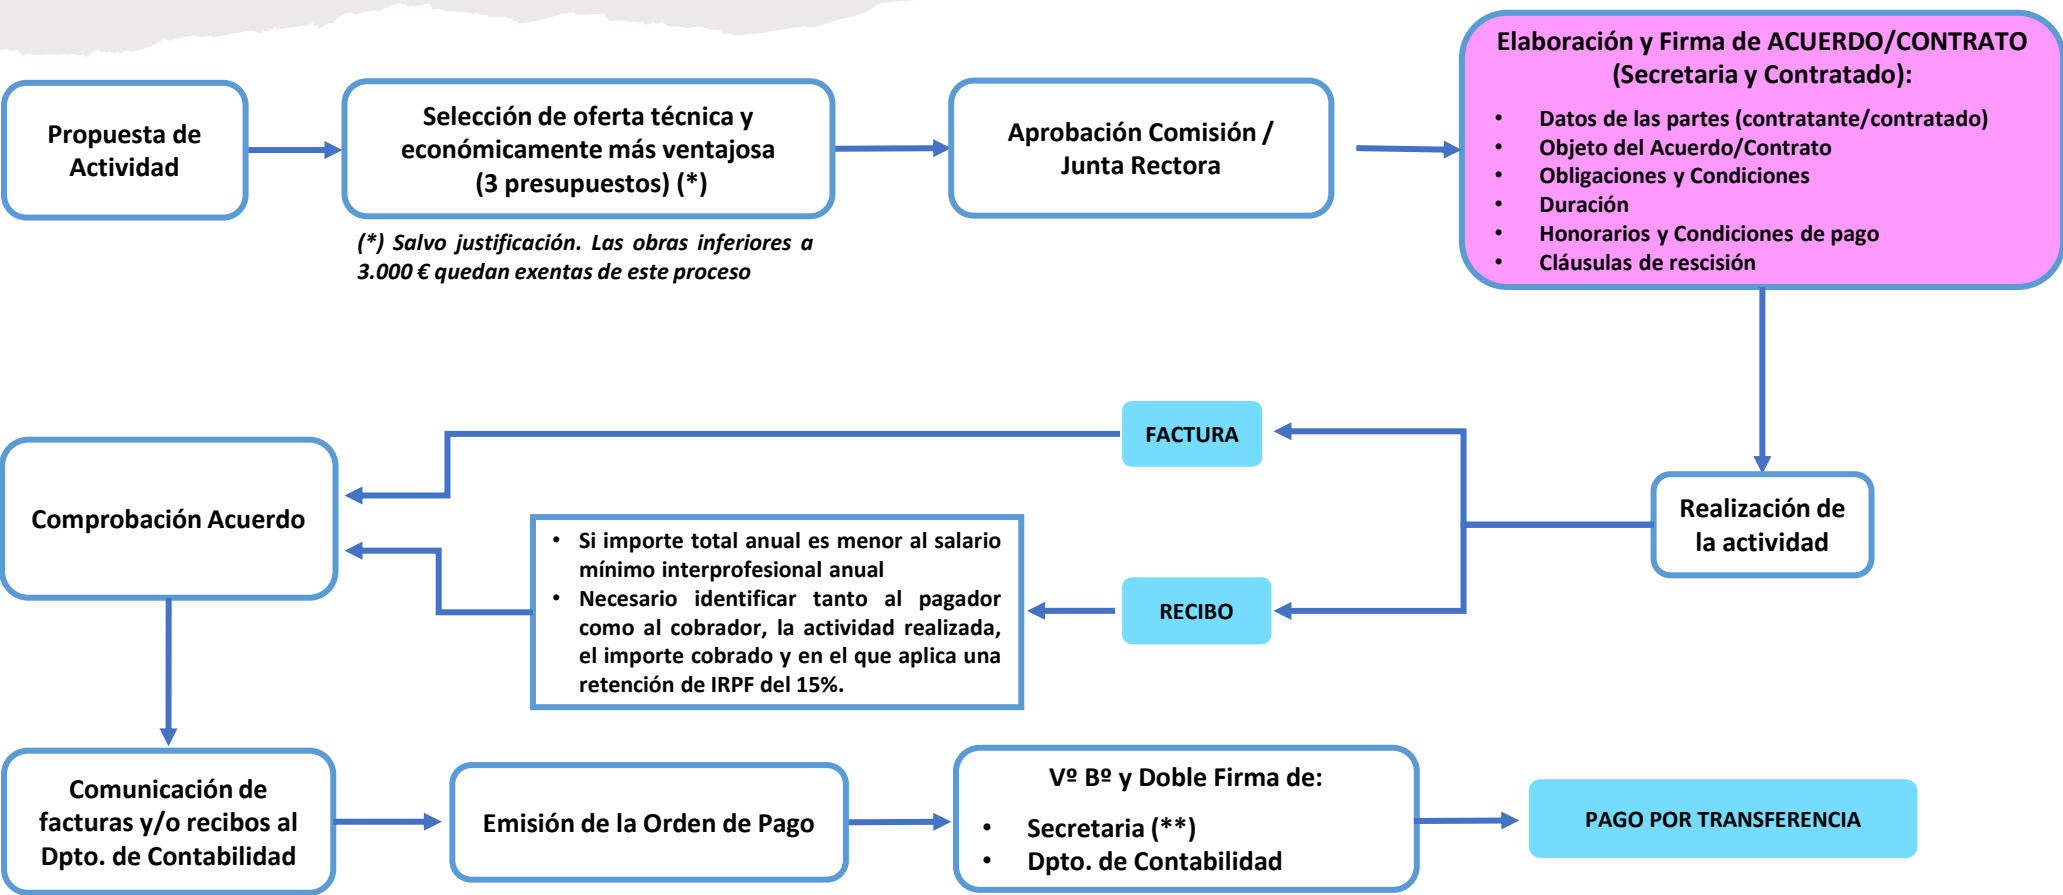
Propuesta de Actividad

Selección de oferta técnica y económicamente más ventajosa (3 presupuestos) (*)

(*) Salvo justificación. Las obras inferiores a 3.000 € quedan exentas de este proceso

Aprobación Comisión / Junta Rectora

Elaboración y Firma de ACUERDO/CONTRATO (Secretaria y Contratado):

- Datos de las partes (contratante/contratado)
- Objeto del Acuerdo/Contrato
- Obligaciones y Condiciones
- Duración
- Honorarios y Condiciones de pago
- Cláusulas de rescisión

FACTURA

Comprobación Acuerdo

Realización de la actividad

- Si importe total anual es menor al salario mínimo interprofesional anual
- Necesario identificar tanto al pagador como al cobrador, la actividad realizada, el importe cobrado y en el que aplica una retención de IRPF del 15%.

RECIBO

Comunicación de facturas y/o recibos al Dpto. de Contabilidad

Emisión de la Orden de Pago

Vº Bº y Doble Firma de:

- Secretaria (**)
- Dpto. de Contabilidad

PAGO POR TRANSFERENCIA